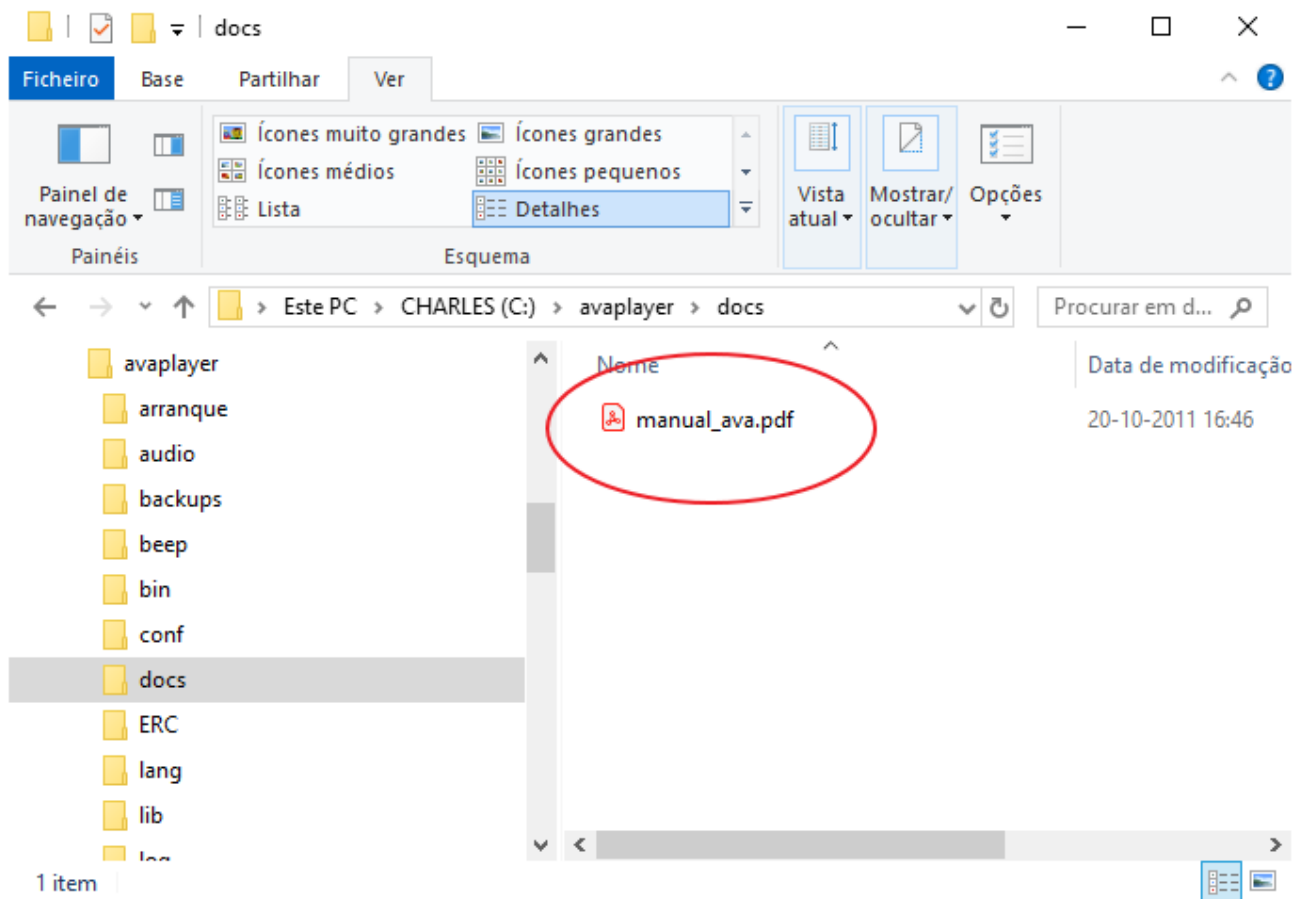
docs

Ficheiro Base Partilhar Ver

Painel de navegação

Painéis

Ícones muito grandes
Ícones grandes
Ícones médios
Ícones pequenos
Lista
Detalhes

Esquema

Vista atual

Mostrar/ ocultar

Opções

Este PC > CHARLES (C:) > avaplayer > docs

Procurar em d...

avaplayer
arranque
audio
backups
beep
bin
conf
docs
ERC
lang
lib
log

Nome
Data de modificação

manual_ava.pdf
20-10-2011 16:46

1 item